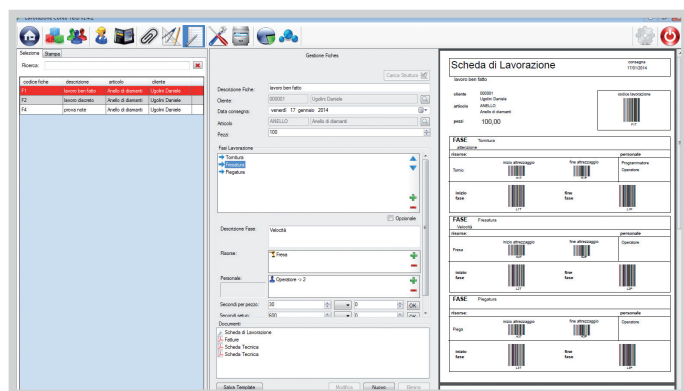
Lavorazione Conto Terzi 2012

Seleziona | Stampa

Ricerca:

| codice fiche | descrizione | articolo | cliente |
|---|---|---|---|
| F1 | lavoro ben fatto | Anello di diamanti | Ugolini Daniele |
| F2 | lavoro discreto | Anello di diamanti | Ugolini Daniele |
| F4 | prova note | Anello di diamanti | Ugolini Daniele |

Gestione Fiches

Carica Struttura

Descrizione Fiche: lavoro ben fatto

Cliente: 000001 Ugolini Daniele

Data consegna: venerdì 17 gennaio 2014

Articolo: ANELLO Anello di diamanti

Pezzi: 100

Fasi Lavorazione
Tornitura
Fresatura
Piegatura

Opzionale

Descrizione Fase: Velocità

Risorse: Fresa

Personale: Operatore n 2

Secondi per pezzo: 30 0 OK

Secondi setup: 600 0 OK

Documenti:
Scheda di Lavorazione
Fatture
Scheda Tecnica
Scheda Tecnica

Salva Template | Modifica | Nuovo | Elimina

Scheda di Lavorazione

consegna 17/01/2014

lavoro ben fatto

cliente 000001 Ugolini Daniele
articolo ANELLO Anello di diamanti
pezzi: 100,00

codice lavorazione
F1

FASE Tornitura
attenzione
risorse: personale:
Tornio inizio attrezzaggio fine attrezzaggio Programmatore Operatore
inizio fase fine fase

FASE Fresatura
Velocità
risorse: personale:
Fresa inizio attrezzaggio fine attrezzaggio Operatore
inizio fase fine fase

FASE Piegatura
risorse: personale:
Piega inizio attrezzaggio fine attrezzaggio Operatore
inizio fase fine fase